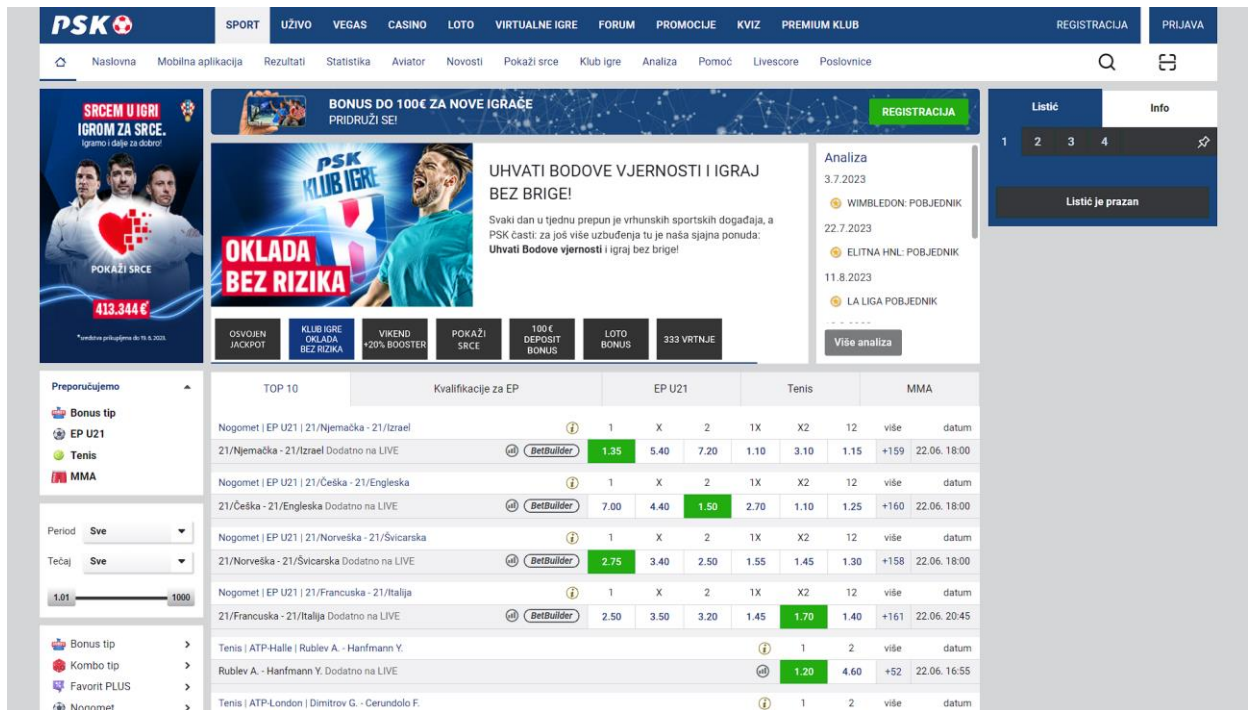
PSK

SPORT UŽIVO VEGAS CASINO LOTO VIRTUALNE IGRE FORUM PROMOCIJE KVIZ PREMIUM KLUB REGISTRACIJA PRIJAVA

Naslovna Mobilna aplikacija Rezultati Statistika Aviator Novosti Pokaži srce Klub igre Analiza Pomoć Livescore Poslovnice

SRCEM U IGRI IGROM ZA SRCE.
Igramo i dalje za dobro!
POKAŽI SRCE
413.344 €
*sredstva prikupljena do 19.6.2023.

BONUS DO 100€ ZA NOVE IGRAČE
PRIDRUŽI SE!
REGISTRACIJA

PSK KLUB IGRE
OKLADA BEZ RIZIKA

UHVATI BODOVE VJERNOSTI I IGRAJ BEZ BRIGE!

Svaki dan u tjednu prepun je vrhunskih sportskih događaja, a PSK časti: za još više uzbuđenja tu je naša sjajna ponuda: **Uhvati Bodove vjernosti** i igraj bez brige!

OSVOJEN JACKPOT | KLUB IGRE OKLADA BEZ RIZIKA | VIKEND +20% BOOSTER | POKAŽI SRCE | 100€ DEPOSIT BONUS | LOTO BONUS | 333 VRTNJE

Analiza
3.7.2023
WIMBLEDON: POBJEDNIK
22.7.2023
ELITNA HNL: POBJEDNIK
11.8.2023
LA LIGA POBJEDNIK
Više analiza

Listić Info
1 2 3 4
Listić je prazan

Preporučujemo
Bonus tip
EP U21
Tenis
MMA

Period Sve
Tečaj Sve
1.01 1000

Bonus tip
Kombo tip
Favorit PLUS
Nogomet

TOP 10 | Kvalifikacije za EP | EP U21 | Tenis | MMA

Nogomet | EP U21 | 21/Njemačka - 21/Izrael 1 X 2 1X X2 12 više datum
21/Njemačka - 21/Izrael Dodatno na LIVE BetBuilder 1.35 5.40 7.20 1.10 3.10 1.15 +159 22.06. 18:00

Nogomet | EP U21 | 21/Češka - 21/Engleska 1 X 2 1X X2 12 više datum
21/Češka - 21/Engleska Dodatno na LIVE BetBuilder 7.00 4.40 1.50 2.70 1.10 1.25 +160 22.06. 18:00

Nogomet | EP U21 | 21/Norveška - 21/Švicarska 1 X 2 1X X2 12 više datum
21/Norveška - 21/Švicarska Dodatno na LIVE BetBuilder 2.75 3.40 2.50 1.55 1.45 1.30 +158 22.06. 18:00

Nogomet | EP U21 | 21/Francuska - 21/Italija 1 X 2 1X X2 12 više datum
21/Francuska - 21/Italija Dodatno na LIVE BetBuilder 2.50 3.50 3.20 1.45 1.70 1.40 +161 22.06. 20:45

Tenis | ATP-Halle | Rublev A. - Hanfmann Y. 1 2 više datum
Rublev A. - Hanfmann Y. Dodatno na LIVE 1.20 4.60 +52 22.06. 16:55

Tenis | ATP-London | Dimitrov G. - Cerundolo F. 1 2 više datum